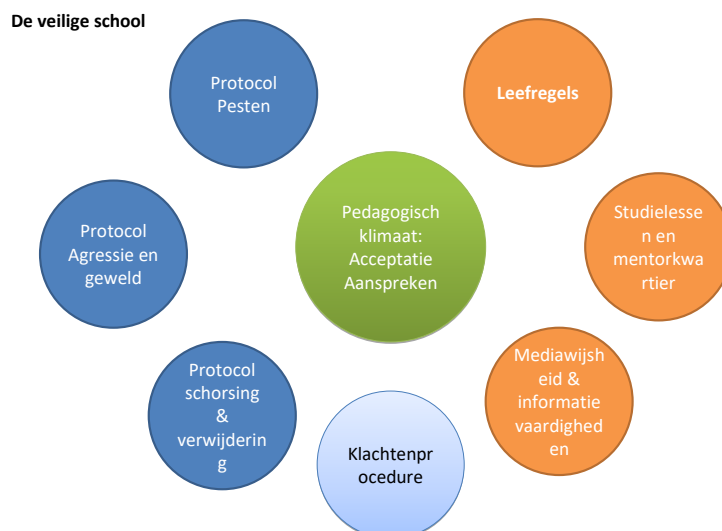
De veilige school

Protocol Pesten

Leefregels

Pedagogisch klimaat: Acceptatie Aanspreken

Protocol Agressie en geweld

Studielessen en mentorkwartier

Mediawijsheid & informatie vaardigheden

Protocol schorsing & verwijdering

Klachtenprocedure